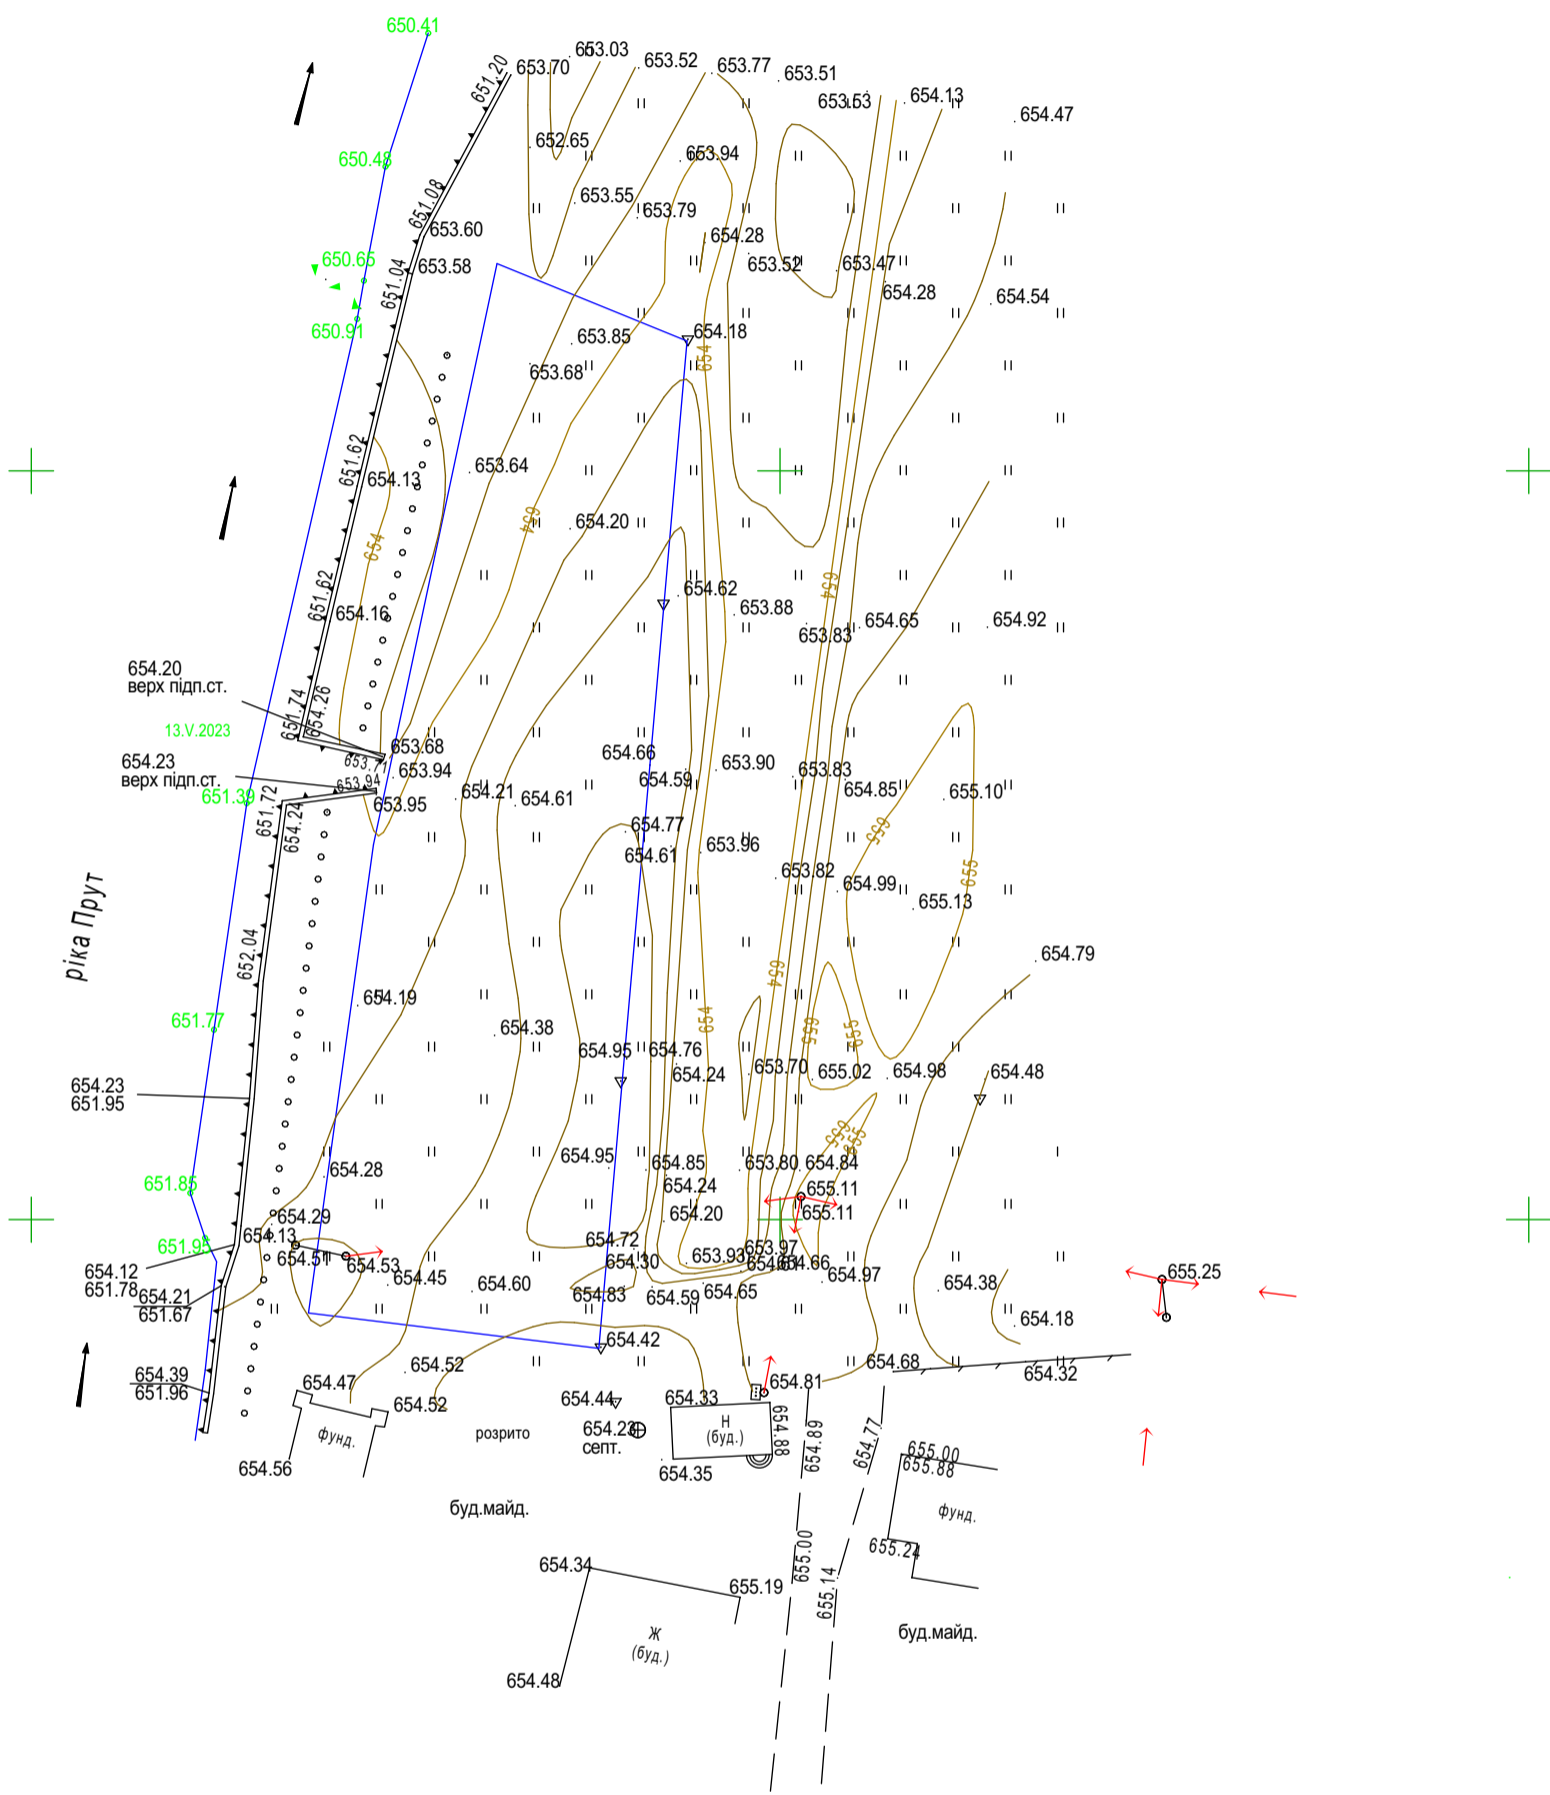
650.41
651.20
653.70
653.03
653.52
653.77
653.51
653.53
654.13
654.47
650.48
652.65
653.94
653.55
653.79
651.08
653.60
654.28
650.65
651.04
653.58
653.52
653.47
654.28
654.54
650.91
654.18
653.85
653.68
654
653.64
651.62
654.13
654.20
654
654
654.62
651.62
654.16
653.88
653.83
654.65
654.92
654
654.20
верх підп.ст.
13.V.2023
651.74
654.26
653.68
654.23
верх підп.ст.
653.71
653.94
654.66
653.90
653.83
654.59
654.21
654.61
654.85
655.10
651.39
653.94
653.95
651.72
654.24
654.77
653.96
654.61
655
653.82
654.99
655
655.13
ріка Прут
652.04
654.79
654
654.19
654.38
654
655
655
651.77
654.95
654.76
654.24
653.70
655.02
654.98
654.48
654.23
651.95
655
655
654.95
654.85
653.80
654.84
654.28
654.24
655.11
654.20
655.11
651.85
654.29
654.13
654.72
653.97
651.93
654.51
654.53
654.30
653.93
654.66
654.66
654.97
655.25
654.12
654.45
654.60
654.38
651.78
654.21
654.83
654.59
654.65
654.18
651.67
654.42
654.68
654.52
654.32
654.39
654.47
654.81
651.96
654.44
654.33
654.52
розрито
фунд.
654.27
септ.
Н
(буд.)
654.88
654.89
654.77
655.00
654.56
654.35
655.88
фунд.
буд.майд.
655.24
655.00
654.34
655.19
655.14
Ж
(буд.)
буд.майд.
654.48